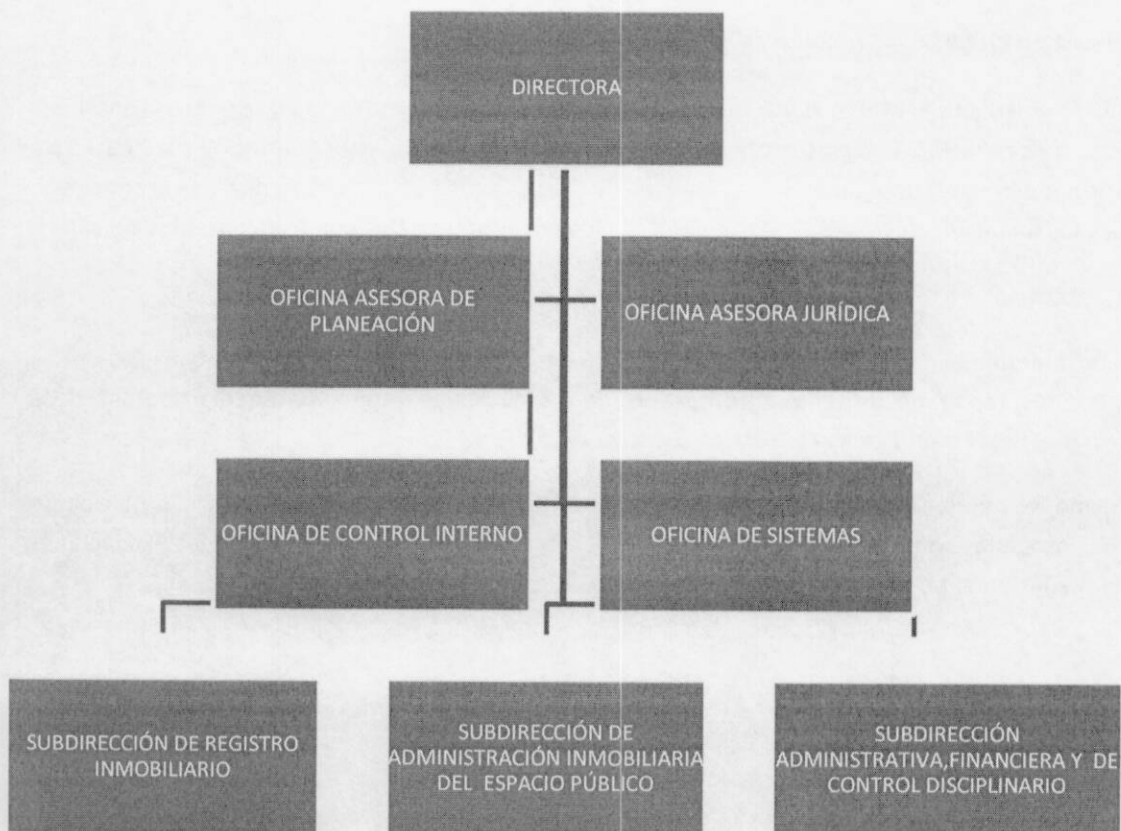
DIRECTORA

OFICINA ASESORA DE PLANEACIÓN

OFICINA ASESORA JURÍDICA

OFICINA DE CONTROL INTERNO

OFICINA DE SISTEMAS

SUBDIRECCIÓN DE REGISTRO INMOBILIARIO

SUBDIRECCIÓN DE ADMINISTRACIÓN INMOBILIARIA DEL ESPACIO PÚBLICO

SUBDIRECCIÓN ADMINISTRATIVA,FINANCIERA Y DE CONTROL DISCIPLINARIO